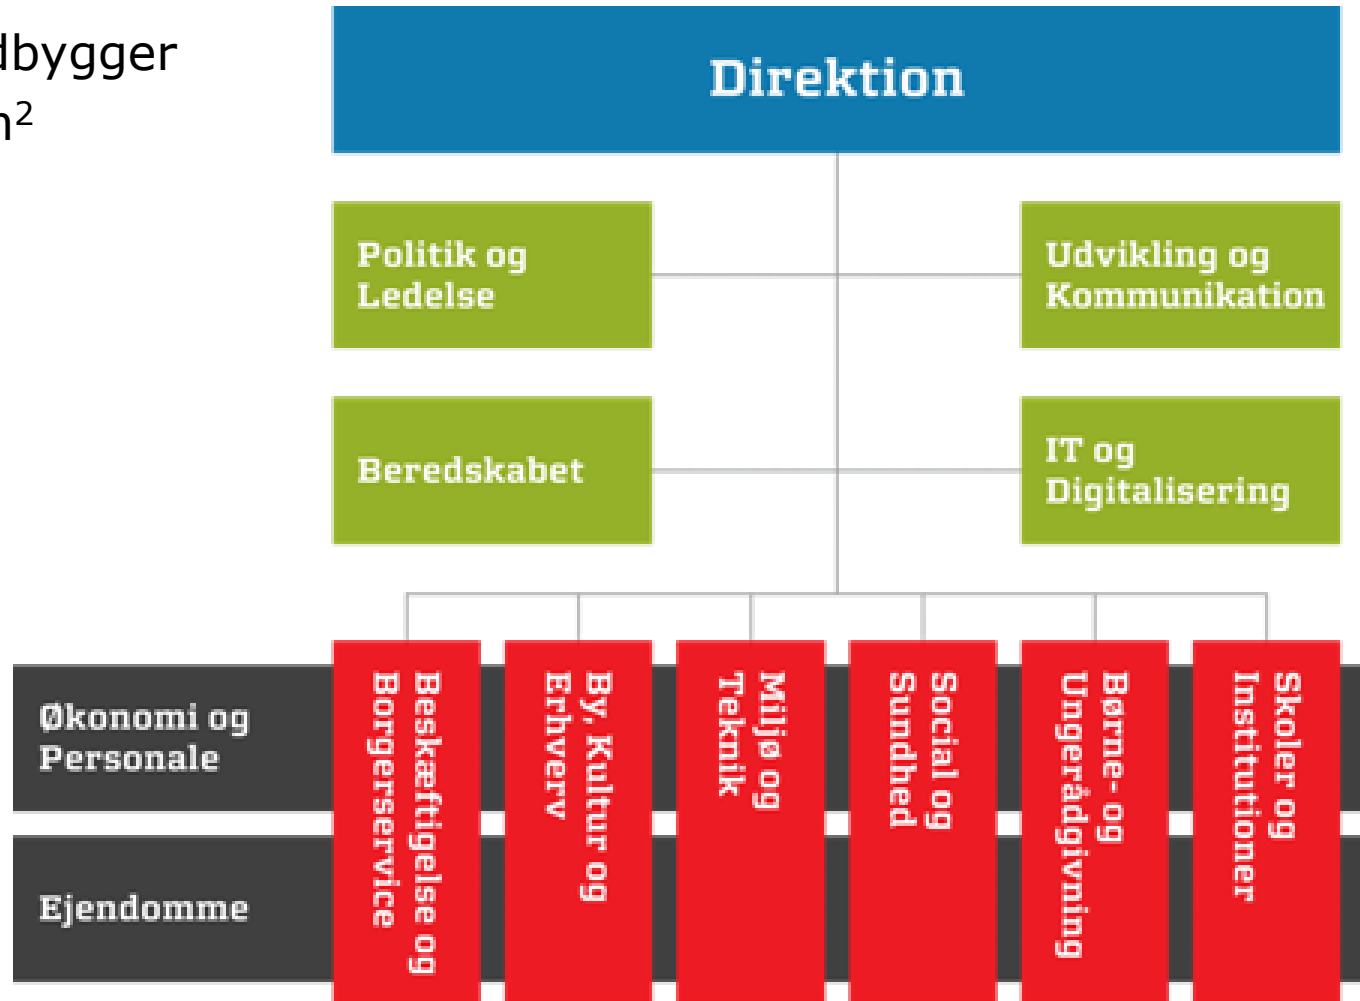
dbygger
$n^2$

Direktion

Politik og Ledelse

Udvikling og Kommunikation

Beredskabet

IT og Digitalisering

Økonomi og Personale

Ejendomme

Beskæftigelse og Borgerservice

By, Kultur og Erhverv

Miljø og Teknik

Social og Sundhed

Børne- og Ungerådgivning

Skoler og Institutioner